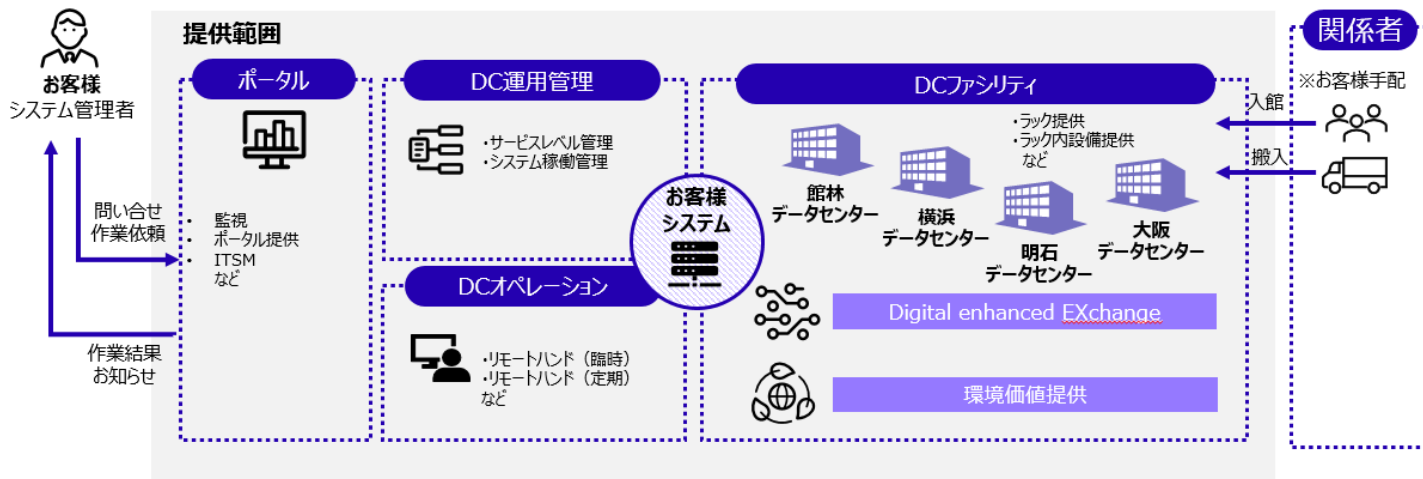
お客様
システム管理者

問い合せ
作業依頼

作業結果
お知らせ

提供範囲

ポータル

・ 監視
・ ポータル提供
・ ITSM
など

DC運用管理

・サービスレベル管理
・システム稼働管理

DCオペレーション

・リモートハンド（臨時）
・リモートハンド（定期）
など

お客様
システム

DCファシリティ

・ラック提供
・ラック内設備提供
など

館林
データセンター

横浜
データセンター

明石
データセンター

大阪
データセンター

Digital enhanced EXchange

環境価値提供

関係者

※お客様手配

入館

搬入